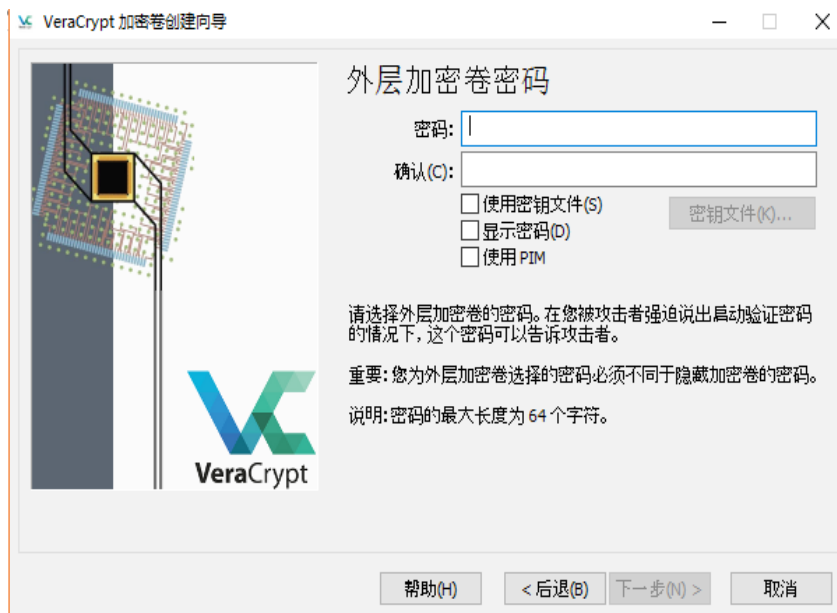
VeraCrypt 加密卷创建向导

外层加密卷密码

密码:

确认(C):

使用密钥文件(S)

密钥文件(K)...

显示密码(D)

使用 PIM

请选择外层加密卷的密码。在您被攻击者强迫说出启动验证密码的情况下，这个密码可以告诉攻击者。

重要: 您为外层加密卷选择的密码必须不同于隐藏加密卷的密码。

说明: 密码的最大长度为 64 个字符。

VeraCrypt

帮助(H)

< 后退(B)

下一步(N) >

取消